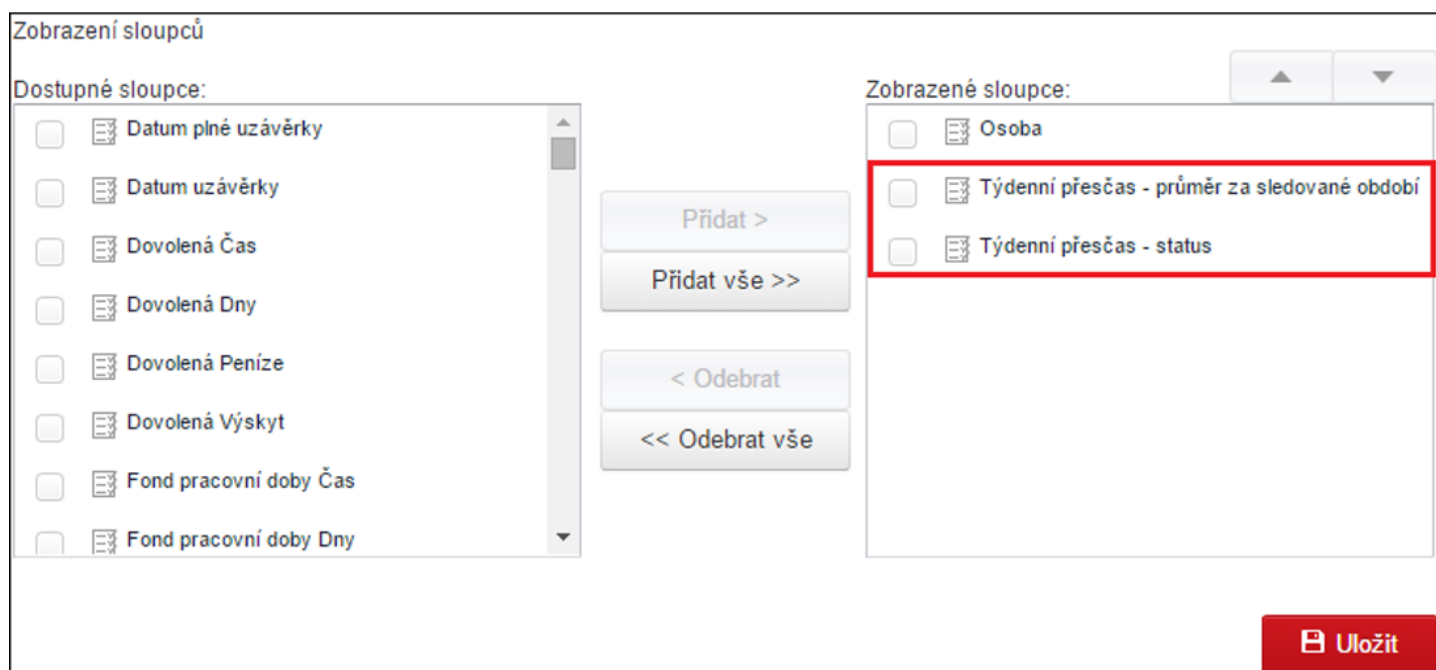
Zobrazení sloupců

Dostupné sloupce:

Datum plné uzávěrky

Datum uzávěrky

Dovolená Čas

Dovolená Dny

Dovolená Peníze

Dovolená Výskyt

Fond pracovní doby Čas

Fond pracovní doby Dny

Přidat >

Přidat vše >>

< Odebrat

<< Odebrat vše

Zobrazené sloupce:

Osoba

Týdenní přesčas - průměr za sledované období

Týdenní přesčas - status

Uložit